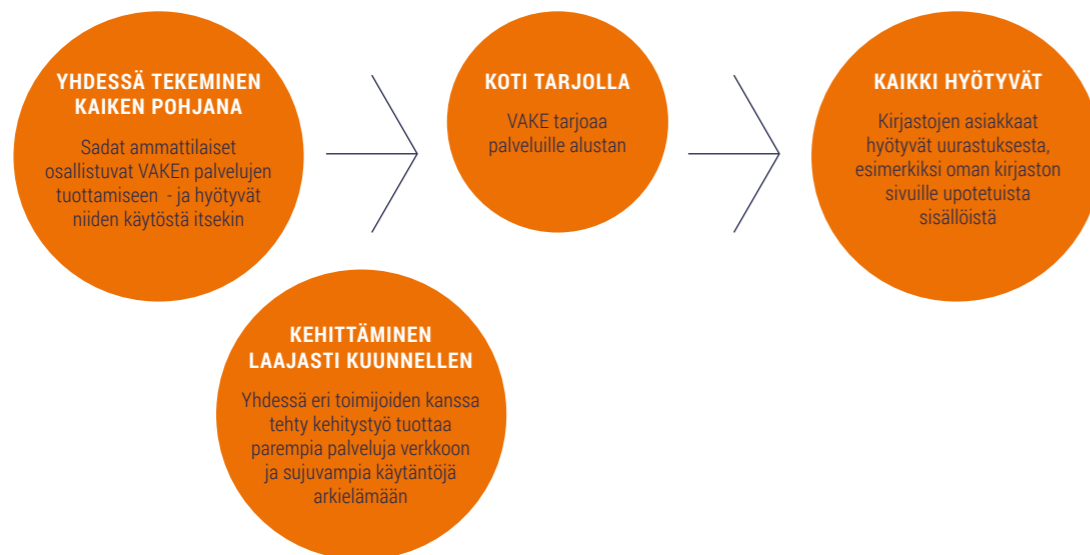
YHDESSÄ TEKEMINEN KAIKEN POHJANA

Sadat ammattilaiset osallistuvat VAKEn palvelujen tuottamiseen - ja hyötyvät niiden käytöstä itsekin

KOTI TARJOLLA

VAKE tarjoaa palveluille alustan

KAIKKI HYÖTYVÄT

Kirjastojen asiakkaat hyötyvät uurastuksesta, esimerkiksi oman kirjaston sivuille upotetuista sisällöistä

KEHITTÄMINEN LAAJASTI KUUNNELLEN

Yhdessä eri toimijoiden kanssa tehty kehitystyö tuottaa parempia palveluja verkkoon ja sujuvampia käytäntöjä arkielämään